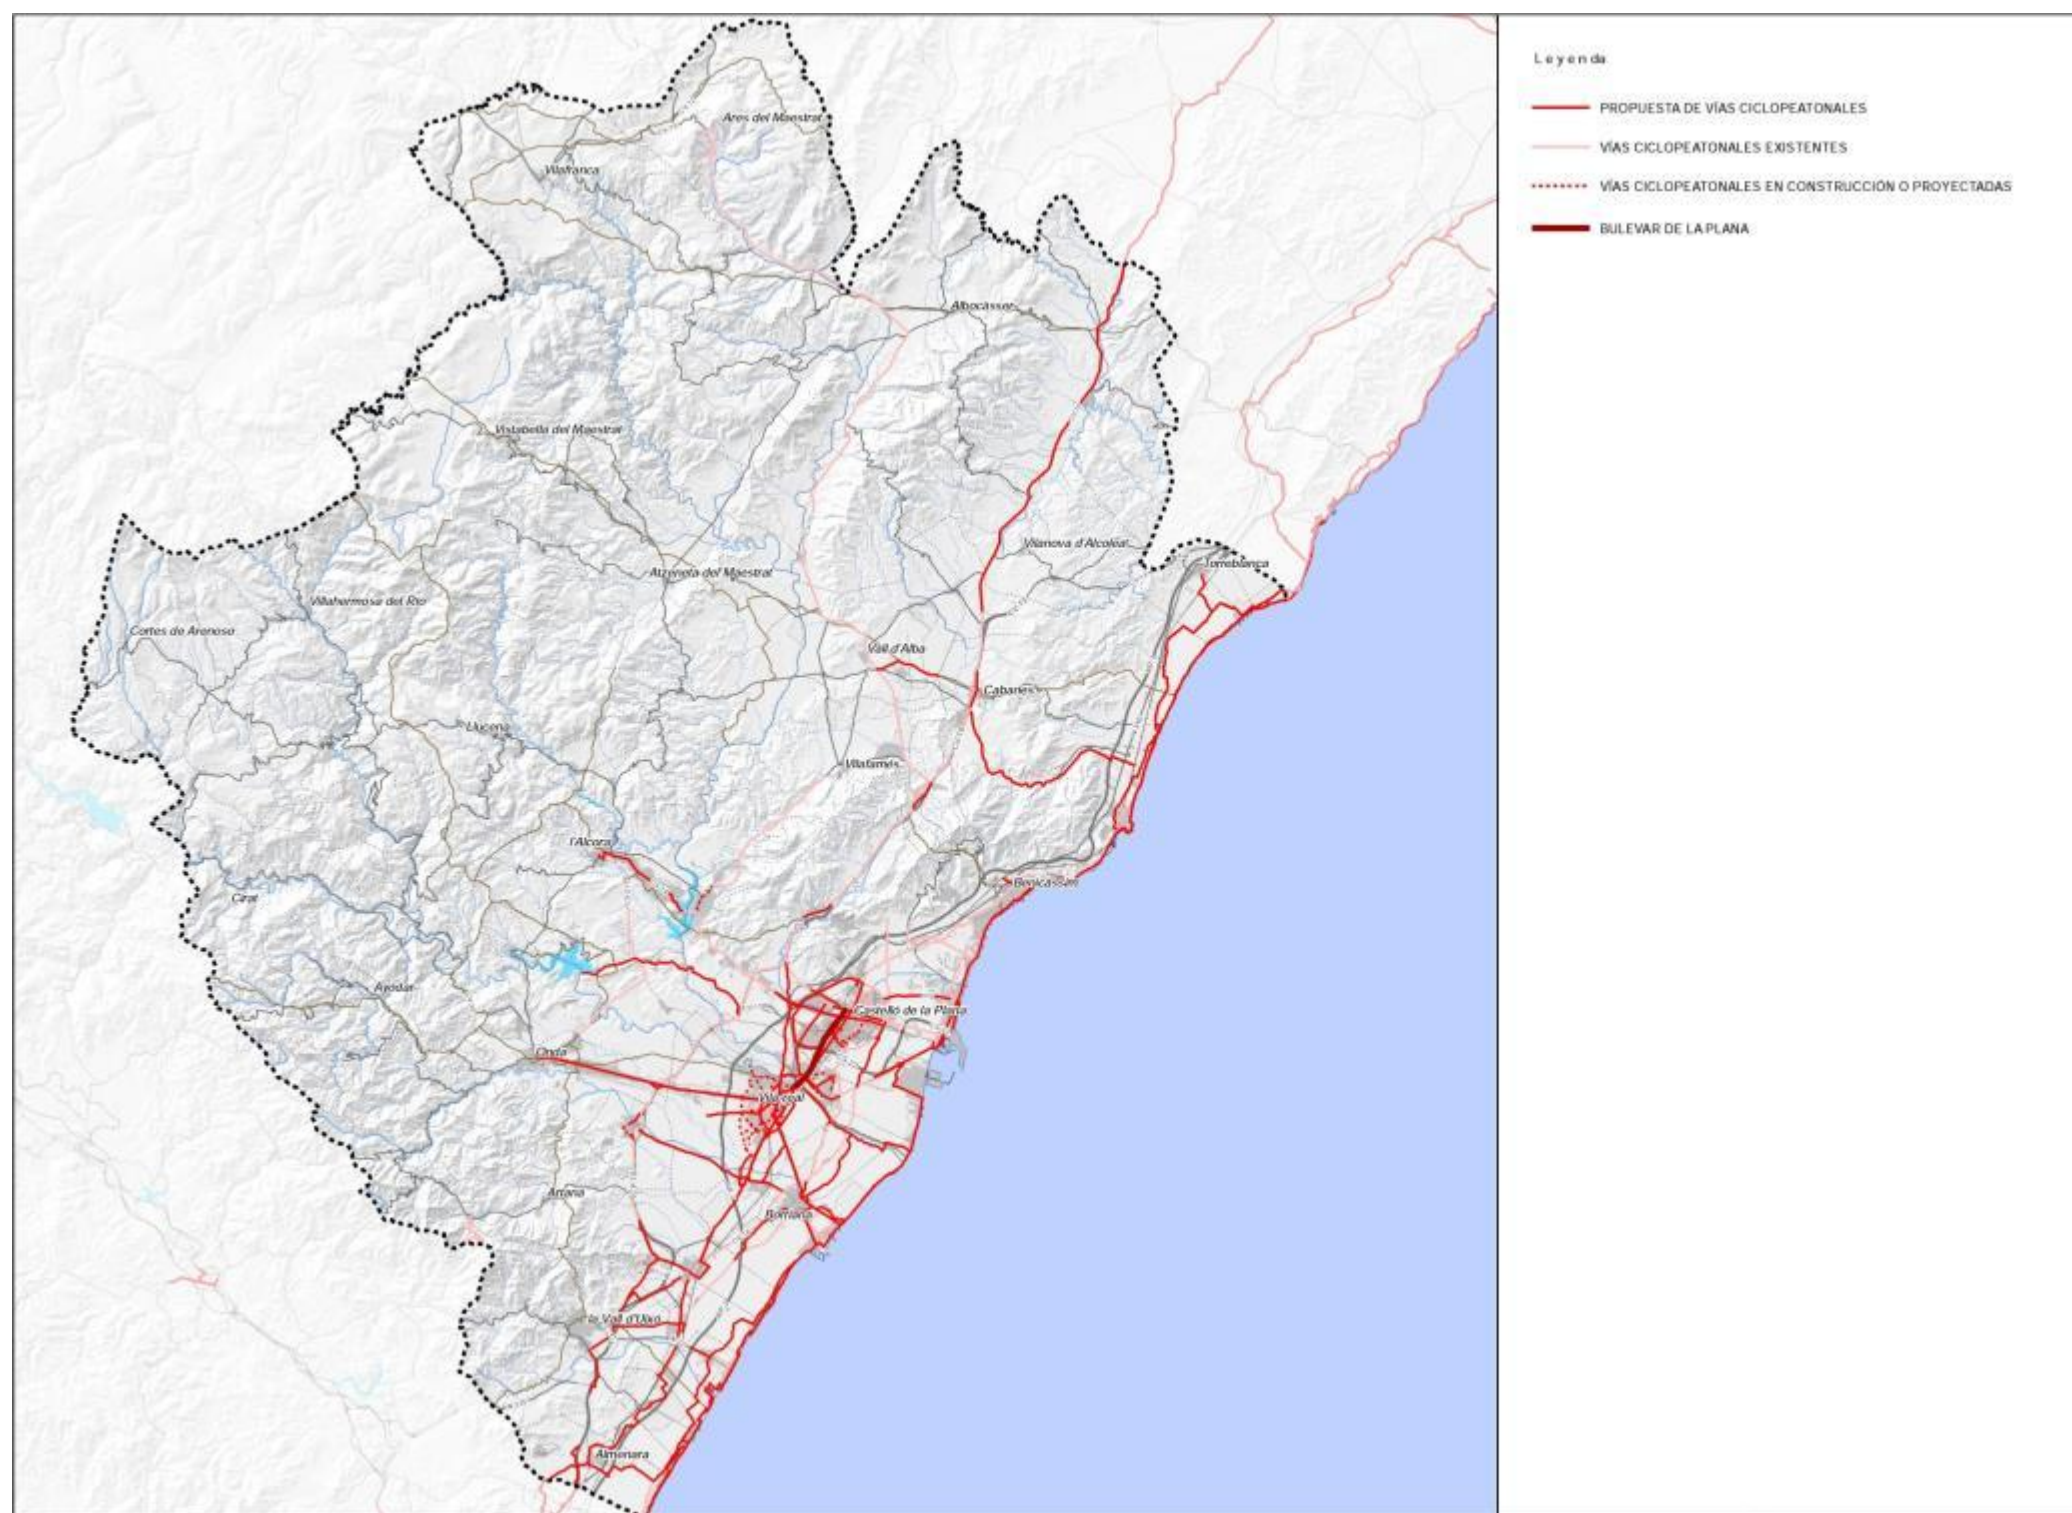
Ares del Maestrat
Vilafranca
Albocàsser
Vistabella del Maestrat
Vilanova d'Alcolea
Torreblanca
Atzeneta del Maestrat
Villahermosa del Río
Cortes de Arenoso
Vall d'Alba
Cabanes
Llucena
Vilafamés
l'Alcora
Benicàssim
Cirat
Ayódar
Castelló de la Plana
Onda
Vila-real
Artana
Borriana
la Vall d'Uixó
Almenara

Leyenda
PROPUESTA DE VÍAS CICLOPEATONALES
VÍAS CICLOPEATONALES EXISTENTES
VÍAS CICLOPEATONALES EN CONSTRUCCIÓN O PROYECTADAS
BULEVAR DE LA PLANA